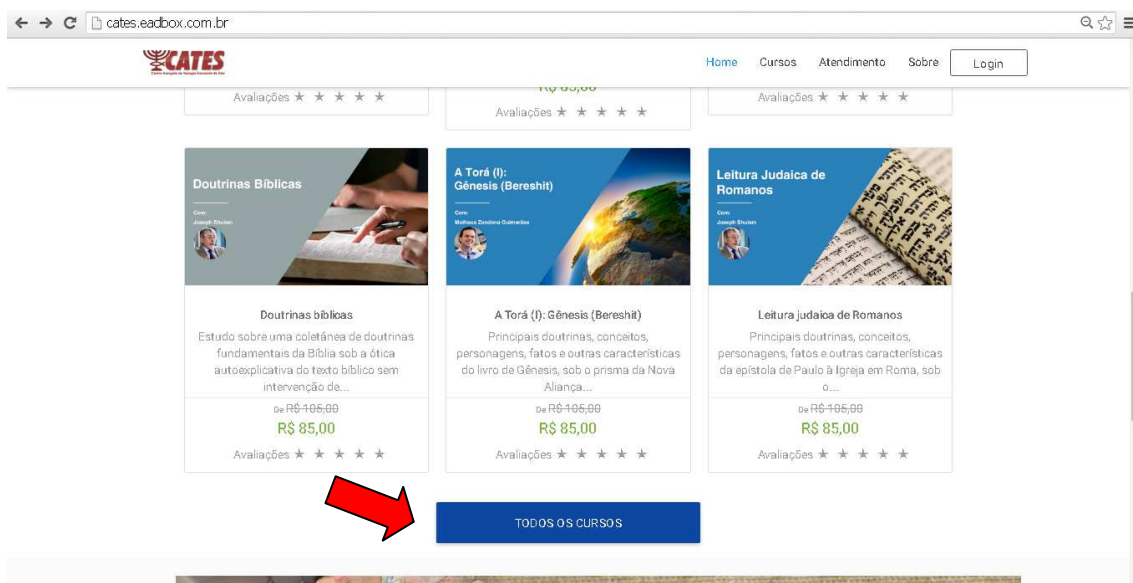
cates.eadbox.com.br

CATES

Home Cursos Atendimento Sobre Login

Avaliações ★ ★ ★ ★ ★

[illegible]

Avaliações ★ ★ ★ ★ ★

Avaliações ★ ★ ★ ★ ★

Doutrinas Bíblicas
Com:
Joseph Shulam

A Torá (I): Gênesis (Bereshit)
Com:
Matheus Zandona Guimarães

Leitura Judaica de Romanos
Com:
Joseph Shulam

Doutrinas bíblicas
Estudo sobre uma coletânea de doutrinas fundamentais da Bíblia sob a ótica autoexplicativa do texto bíblico sem intervenção de...
De ~~R$ 105,00~~
R$ 85,00
Avaliações ★ ★ ★ ★ ★

A Torá (I): Gênesis (Bereshit)
Principais doutrinas, conceitos, personagens, fatos e outras características do livro de Gênesis, sob o prisma da Nova Aliança...
De ~~R$ 105,00~~
R$ 85,00
Avaliações ★ ★ ★ ★ ★

Leitura judaica de Romanos
Principais doutrinas, conceitos, personagens, fatos e outras características da epístola de Paulo à Igreja em Roma, sob o...
De ~~R$ 105,00~~
R$ 85,00
Avaliações ★ ★ ★ ★ ★

TODOS OS CURSOS